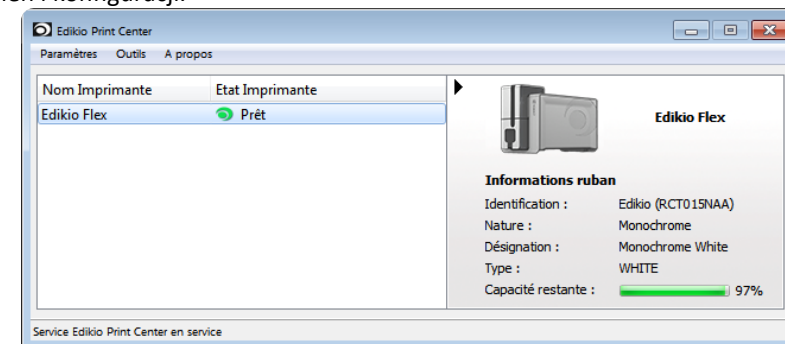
Edikio Print Center

Paramètres Outils A propos

| Nom Imprimante | Etat Imprimante |
|---|---|
| Edikio Flex | Prêt |

Edikio Flex

Informations ruban

| | |
|---|---|
| Identification : | Edikio (RCT015NAA) |
| Nature : | Monochrome |
| Désignation : | Monochrome White |
| Type : | WHITE |
| Capacité restante : | 97% |

Service Edikio Print Center en service